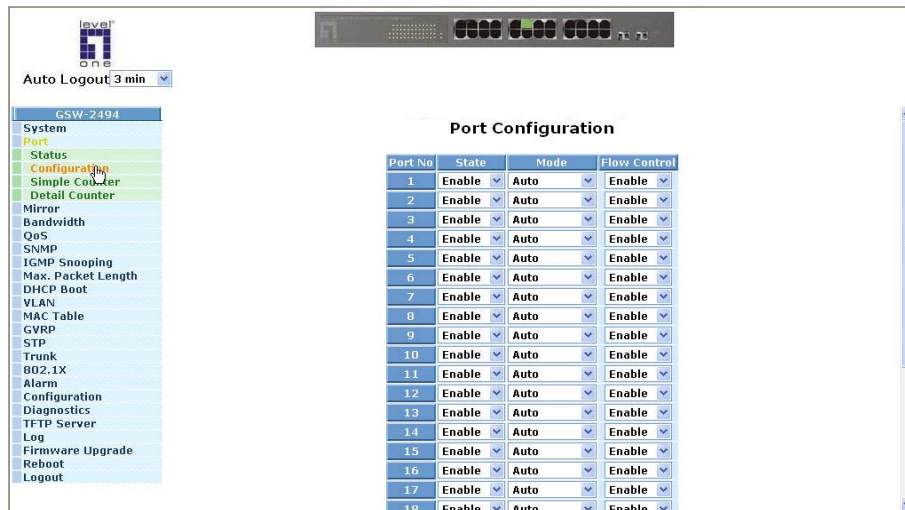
level one

Auto Logout 3 min

GSW-2494
System
Port
Status
Configuration
Simple Counter
Detail Counter
Mirror
Bandwidth
QoS
SNMP
IGMP Snooping
Max. Packet Length
DHCP Boot
VLAN
MAC Table
GVRP
STP
Trunk
802.1X
Alarm
Configuration
Diagnostics
TFTP Server
Log
Firmware Upgrade
Reboot
Logout

Port Configuration

| Port No | State | Mode | Flow Control |
|---|---|---|---|
| 1 | Enable | Auto | Enable |
| 2 | Enable | Auto | Enable |
| 3 | Enable | Auto | Enable |
| 4 | Enable | Auto | Enable |
| 5 | Enable | Auto | Enable |
| 6 | Enable | Auto | Enable |
| 7 | Enable | Auto | Enable |
| 8 | Enable | Auto | Enable |
| 9 | Enable | Auto | Enable |
| 10 | Enable | Auto | Enable |
| 11 | Enable | Auto | Enable |
| 12 | Enable | Auto | Enable |
| 13 | Enable | Auto | Enable |
| 14 | Enable | Auto | Enable |
| 15 | Enable | Auto | Enable |
| 16 | Enable | Auto | Enable |
| 17 | Enable | Auto | Enable |
| 18 | Enable | Auto | Enable |